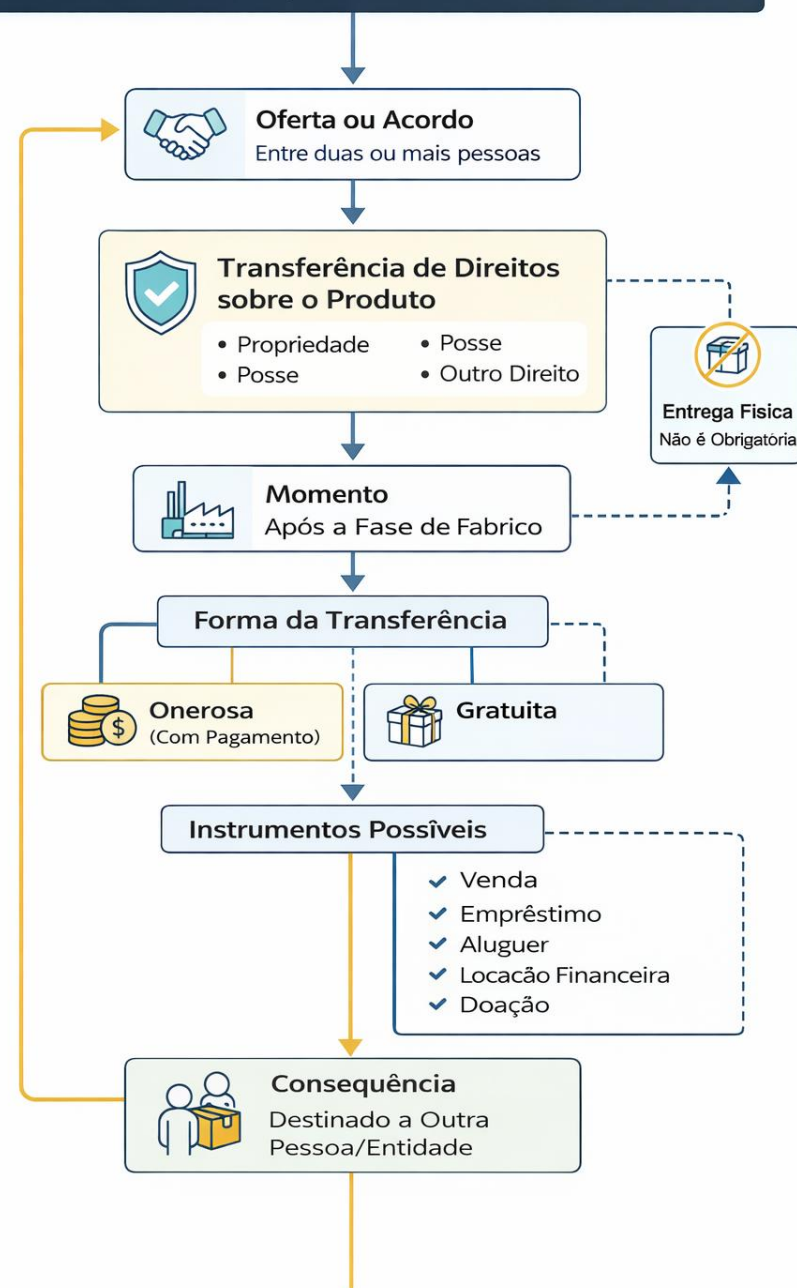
Oferta ou Acordo
Entre duas ou mais pessoas

Transferência de Direitos sobre o Produto
• Propriedade
• Posse
• Posse
• Outro Direito

Entrega Fisica
Não é Obrigatória

Momento
Após a Fase de Fabrico

Forma da Transferência

Onerosa
(Com Pagamento)

Gratuita

Instrumentos Possîveis

✔ Venda
✔ Empréstimo
✔ Aluguer
✔ Locacão Financeira
✔ Doação

Consequência
Destinado a Outra Pessoa/Entidade